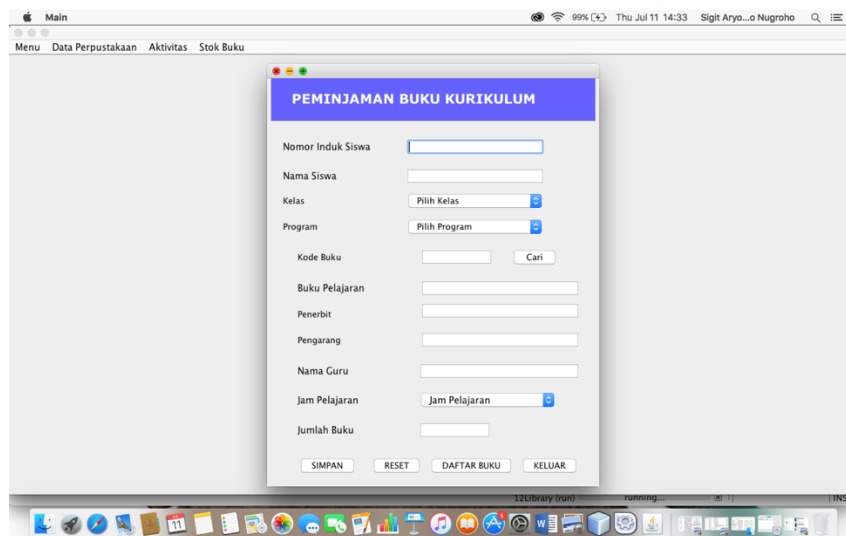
Main

99% Thu Jul 11 14:33 Sigit Aryo...o Nugroho

Menu Data Perpustakaan Aktivitas Stok Buku

PEMINJAMAN BUKU KURIKULUM

Nomor Induk Siswa

Nama Siswa

Kelas Pilih Kelas

Program Pilih Program

Kode Buku Cari

Buku Pelajaran

Penerbit

Pengarang

Nama Guru

Jam Pelajaran Jam Pelajaran

Jumlah Buku

SIMPAN RESET DAFTAR BUKU KELUAR

12Library (run) running... | INS

11